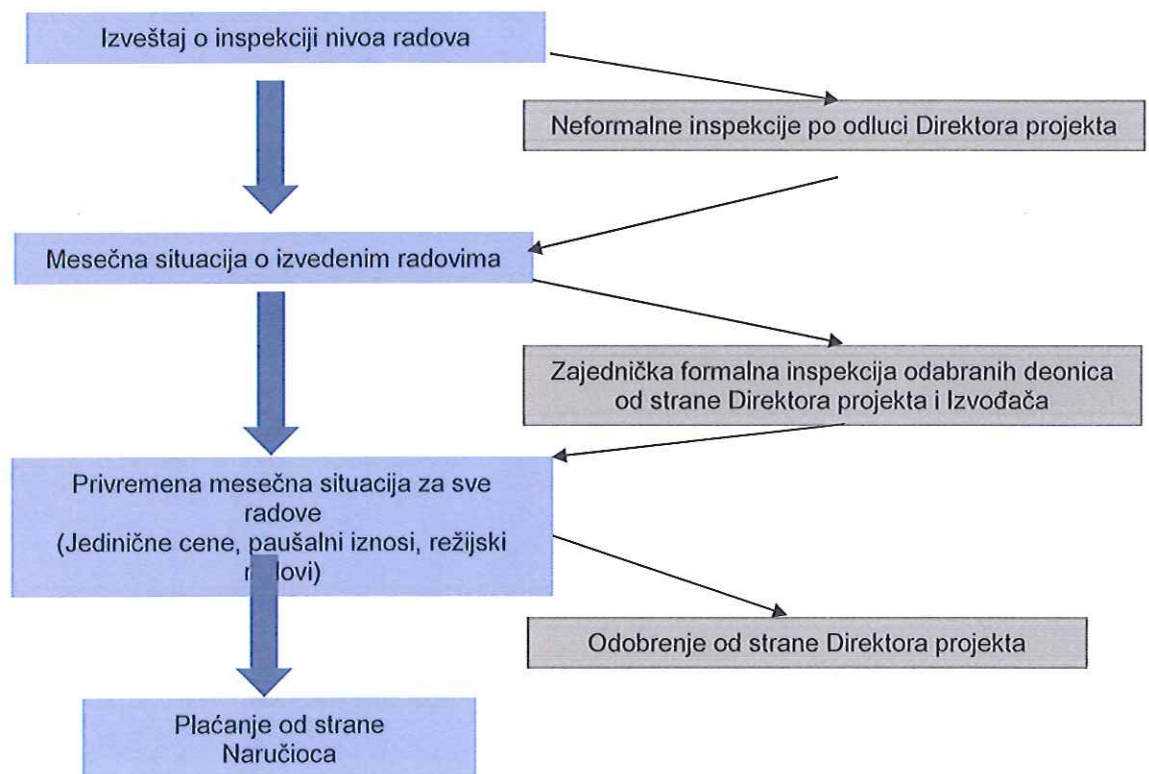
Izveštaj o inspekciji nivoa radova

Neformalne inspekcije po odluci Direktora projekta

Mesečna situacija o izvedenim radovima

Zajednička formalna inspekcija odabranih deonica od strane Direktora projekta i Izvođača

Privremena mesečna situacija za sve radove (Jedinične cene, paušalni iznosi, režijski r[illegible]dovi)

Odobrenje od strane Direktora projekta

Plaćanje od strane Naručioca